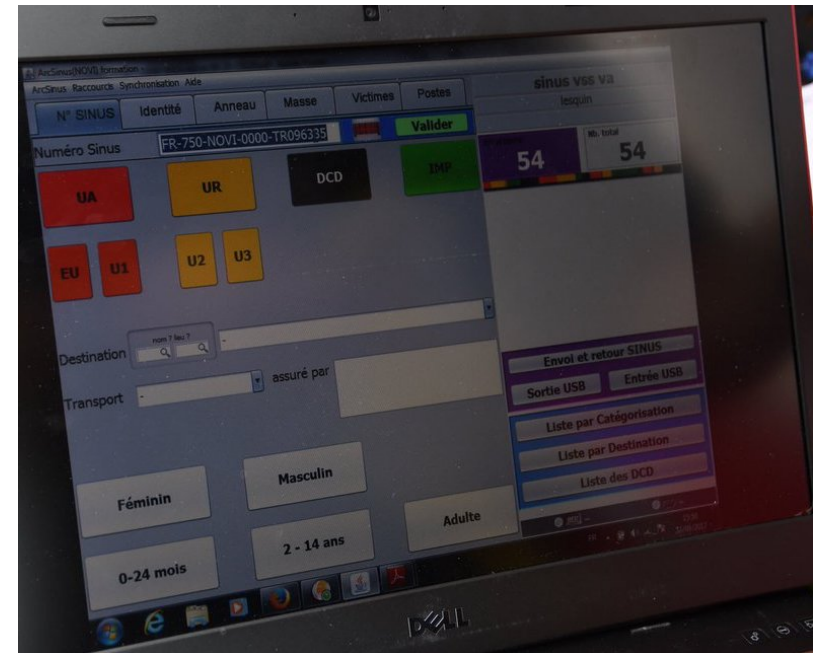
ArcSinus(NOVI) formation

ArcSinus Raccourcis Synchronisation Aide

sinus vss v3

lesquin

N° SINUS

Identité

Anneau

Masse

Victimes

Postes

Numéro Sinus

FR-750-NOVI-0000-TR096335

Valider

54

Nb. total

54

UA

UR

DCD

IMP

EU

U1

U2

U3

nom ? lieu ?

Destination

Transport

assuré par

Envoi et retour SINUS

Sortie USB

Entrée USB

Liste par Catégorisation

Liste par Destination

Liste des DCD

Masculin

Féminin

Adulte

2 - 14 ans

0-24 mois

DELL